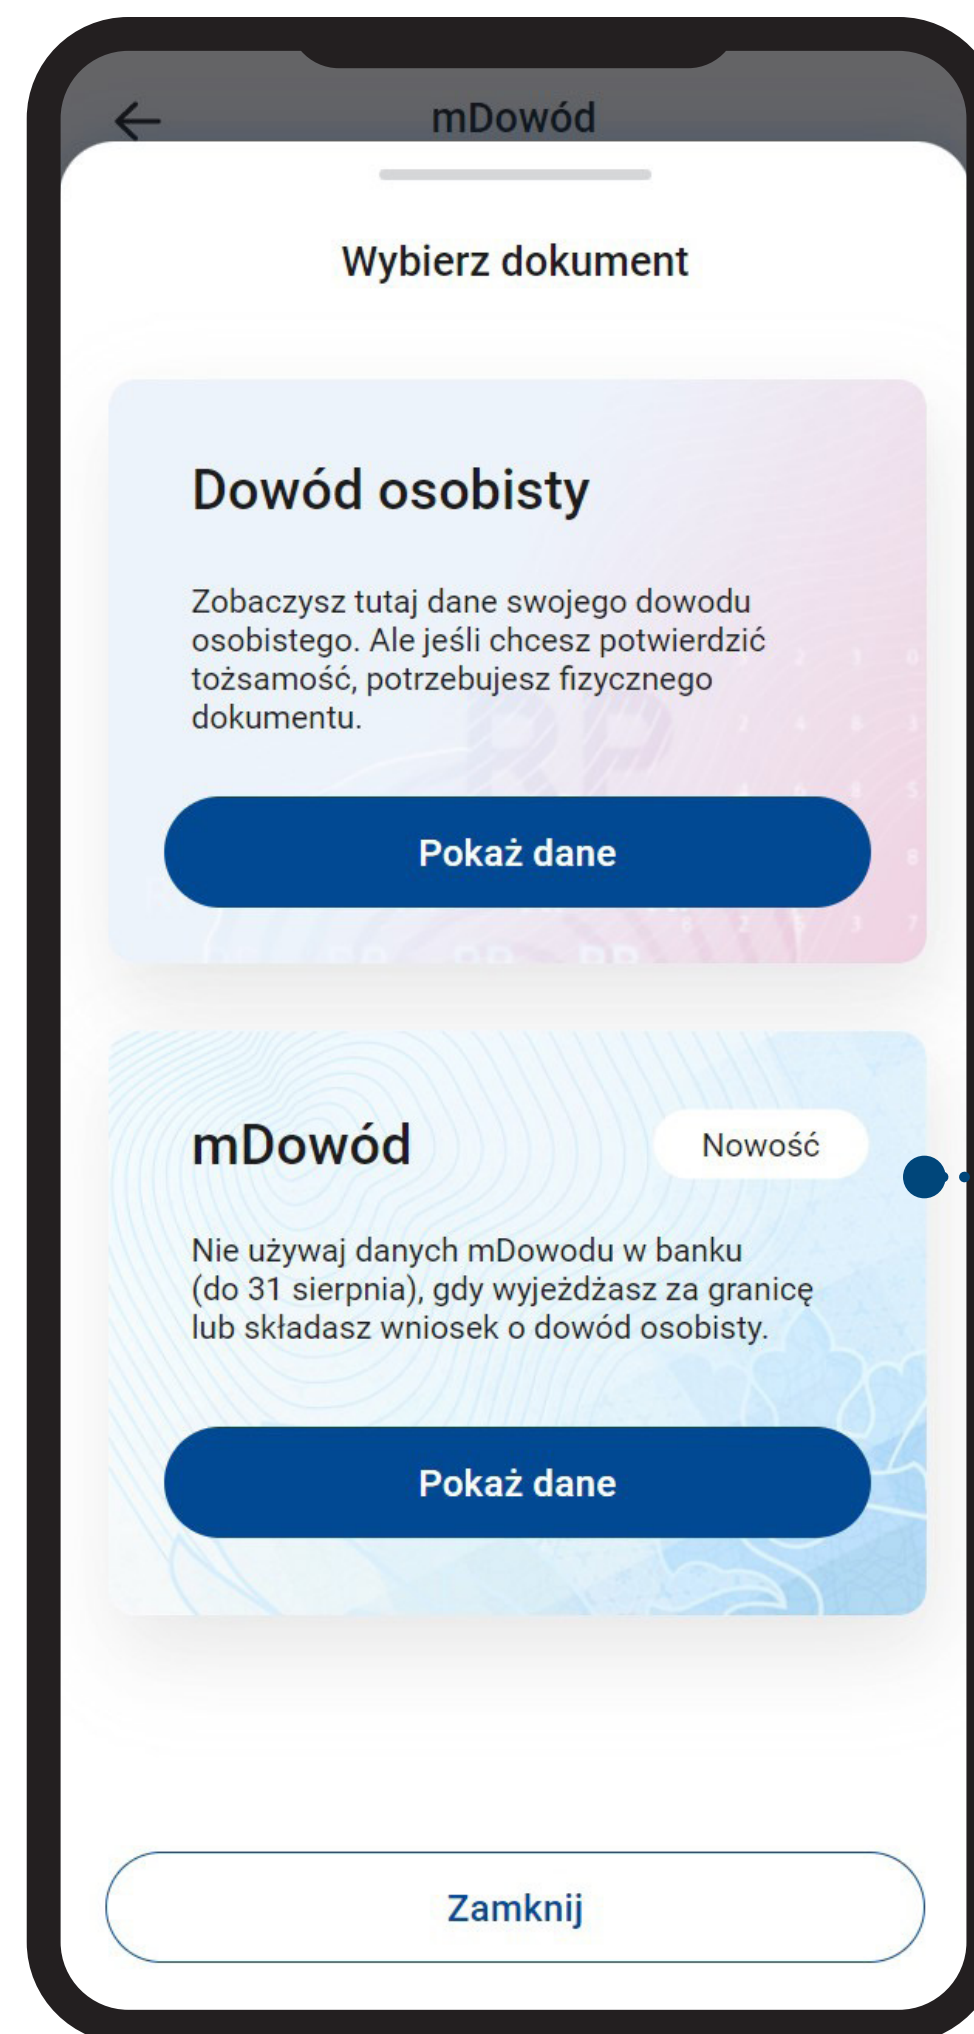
mDowód

Wybierz dokument

Dowód osobisty

Zobaczysz tutaj dane swojego dowodu osobistego. Ale jeśli chcesz potwierdzić tożsamość, potrzebujesz fizycznego dokumentu.

Pokaż dane

mDowód

Nowość

Nie używaj danych mDowodu w banku (do 31 sierpnia), gdy wyjeżdżasz za granicę lub składasz wniosek o dowód osobisty.

Pokaż dane

Zamknij